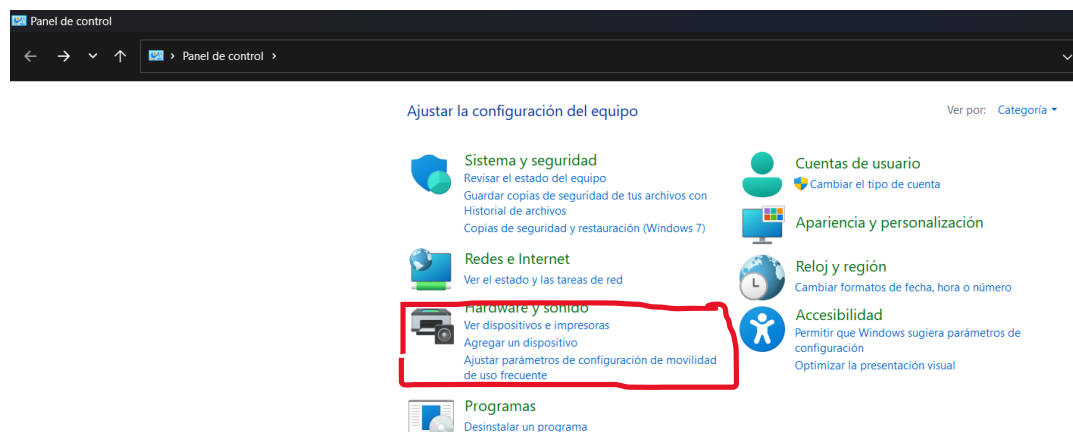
Panel de control

Panel de control ›

Ajustar la configuración del equipo

Ver por: Categoría

Sistema y seguridad
Revisar el estado del equipo
Guardar copias de seguridad de tus archivos con Historial de archivos
Copias de seguridad y restauración (Windows 7)

Redes e Internet
Ver el estado y las tareas de red

Hardware y sonido
Ver dispositivos e impresoras
Agregar un dispositivo
Ajustar parámetros de configuración de movilidad de uso frecuente

Programas
Desinstalar un programa

Cuentas de usuario
Cambiar el tipo de cuenta

Apariencia y personalización

Reloj y región
Cambiar formatos de fecha, hora o número

Accesibilidad
Permitir que Windows sugiera parámetros de configuración
Optimizar la presentación visual